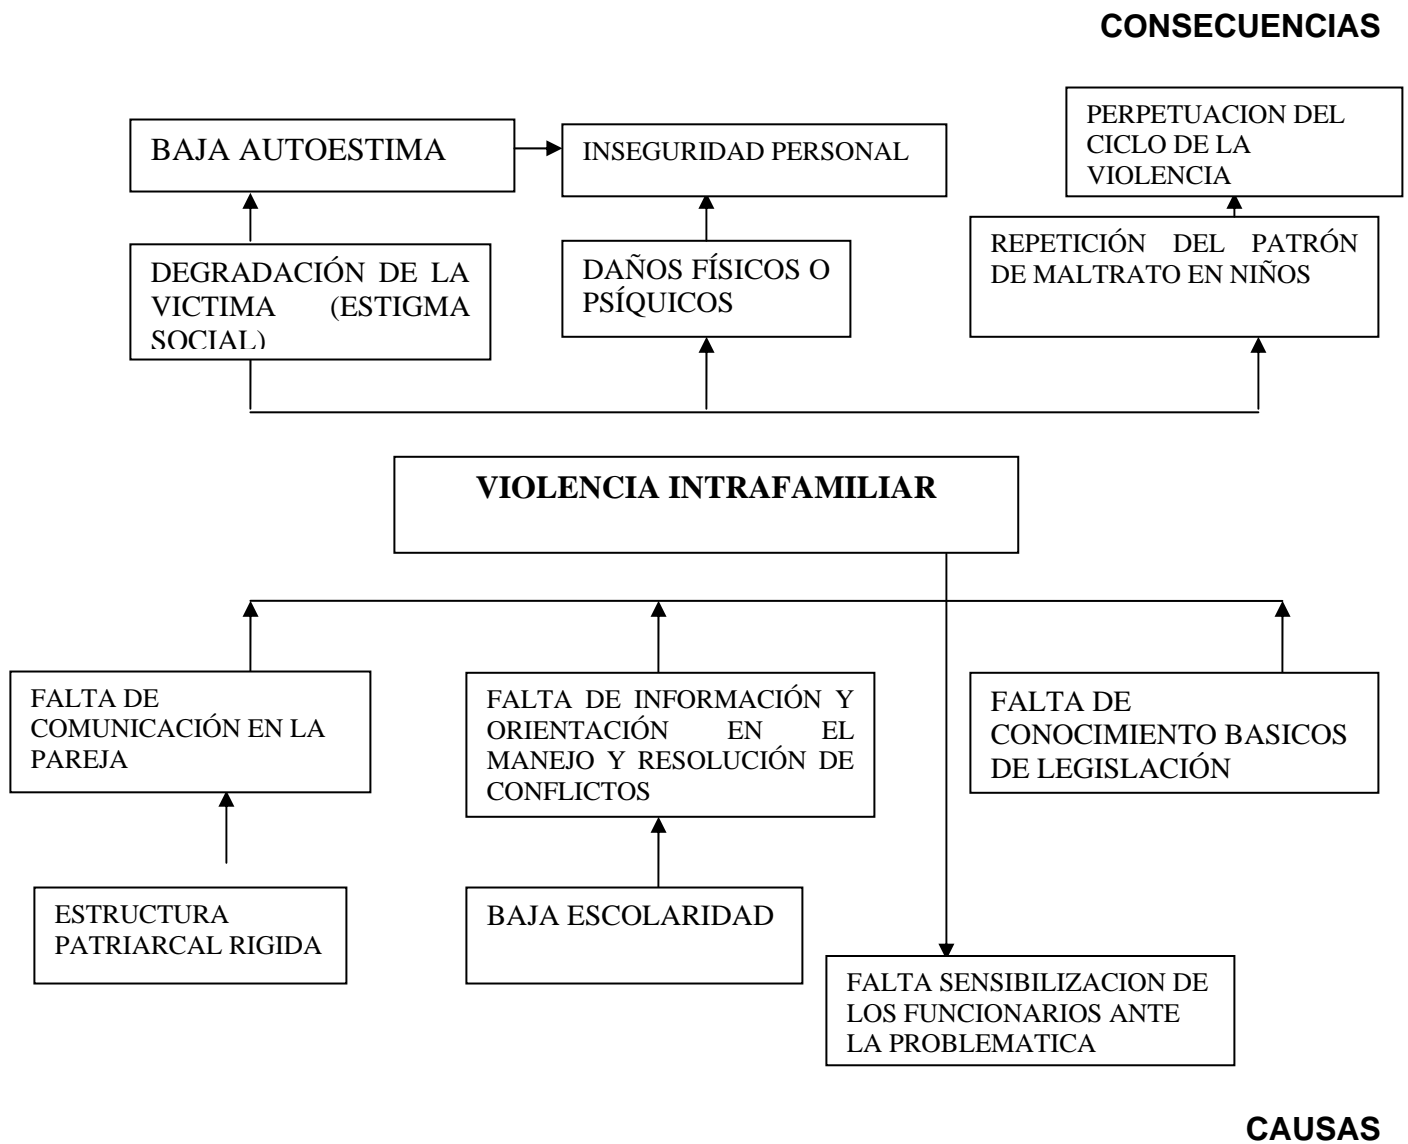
CONSECUENCIAS

BAJA AUTOESTIMA

INSEGURIDAD PERSONAL

PERPETUACION DEL CICLO DE LA VIOLENCIA

DEGRADACIÓN DE LA VICTIMA (ESTIGMA SOCIAL)

DAÑOS FÍSICOS O PSÍQUICOS

REPETICIÓN DEL PATRÓN DE MALTRATO EN NIÑOS

VIOLENCIA INTRAFAMILIAR

FALTA DE COMUNICACIÓN EN LA PAREJA

FALTA DE INFORMACIÓN Y ORIENTACIÓN EN EL MANEJO Y RESOLUCIÓN DE CONFLICTOS

FALTA DE CONOCIMIENTO BASICOS DE LEGISLACIÓN

ESTRUCTURA PATRIARCAL RIGIDA

BAJA ESCOLARIDAD

FALTA SENSIBILIZACION DE LOS FUNCIONARIOS ANTE LA PROBLEMATICA

CAUSAS